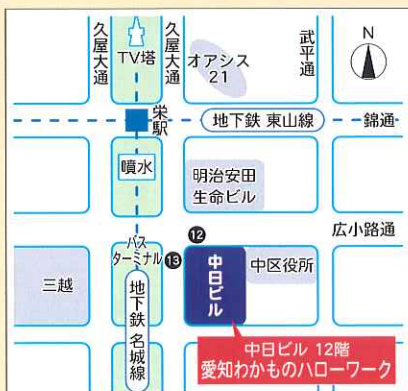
久屋大通

TV塔

久屋大通

オアシス21

武平通

N

栄駅

地下鉄 東山線

錦通

噴水

明治安田生命ビル

広小路通

⑫

バスターミナル

⑬

中日ビル

中区役所

三越

地下鉄名城線

中日ビル 12階
愛知わかものハローワーク